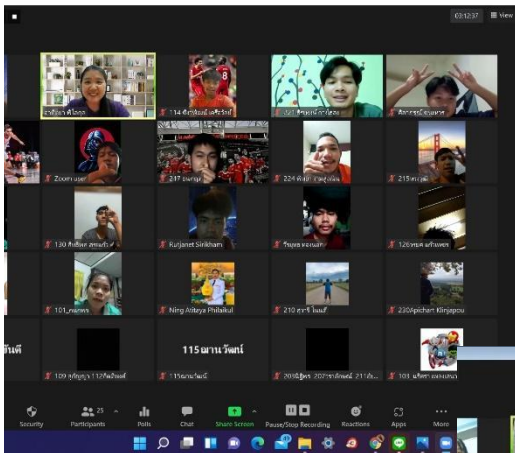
03:12:37
View

114 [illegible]
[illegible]
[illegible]
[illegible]

Zoom user
217 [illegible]
224 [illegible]
215 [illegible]

130 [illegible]
Ruljanet Sirikham
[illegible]
126 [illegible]

101_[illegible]
Ning Atitaya Phikaikul
210 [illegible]
230Apichart Klinjapou

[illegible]
109 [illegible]
115ฉานวัฒน์
115ฉานวัฒน์
209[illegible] 207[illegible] 211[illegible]
101 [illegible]

Security
25
Participants
Polls
Chat
Share Screen
Pause/Stop Recording
Reactions
Apps
More